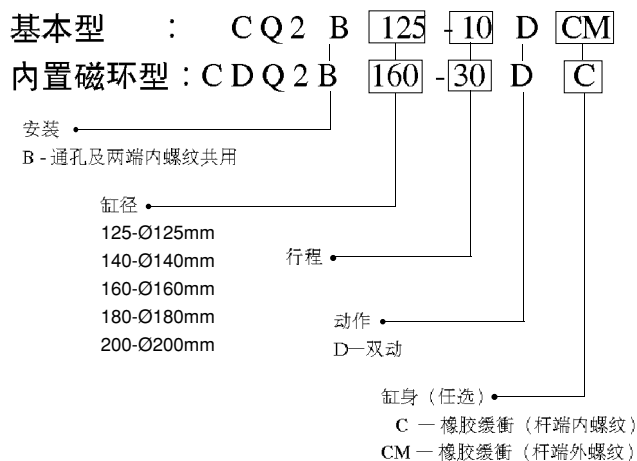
基本型 : CQ2 B 125 - 10 D CM
内置磁环型 : CDQ2B 160 - 30 D C

安装
B - 通孔及两端内螺纹共用

缸径
125-Ø125mm
140-Ø140mm
160-Ø160mm
180-Ø180mm
200-Ø200mm

行程

动作
D—双动

缸身（任选）
C — 橡胶缓衝（杆端内螺纹）
CM — 橡胶缓衝（杆端外螺纹）